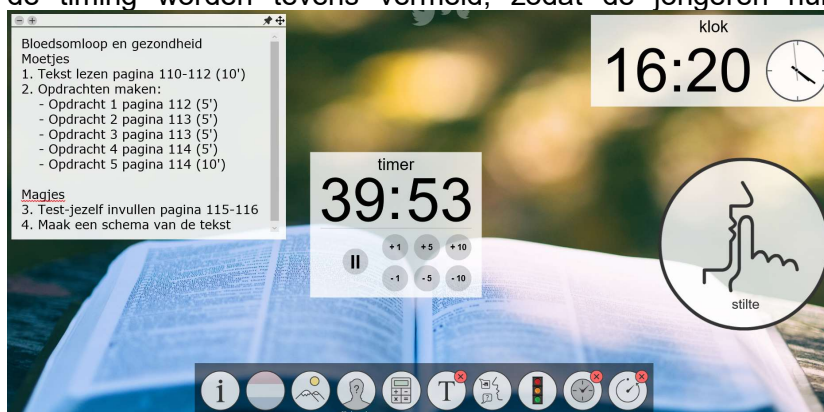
de timing worden tevens vermeld, zodat de jongeren hun

Bloedsomloop en gezondheid
Moetjes
1. Tekst lezen pagina 110-112 (10')
2. Opdrachten maken:
- Opdracht 1 pagina 112 (5')
- Opdracht 2 pagina 113 (5')
- Opdracht 3 pagina 113 (5')
- Opdracht 4 pagina 114 (5')
- Opdracht 5 pagina 114 (10')

Magjes
3. Test-jezelf invullen pagina 115-116
4. Maak een schema van de tekst

klok
16:20

timer
39:53

+1 +5 +10
-1 -5 -10

stilte

i T